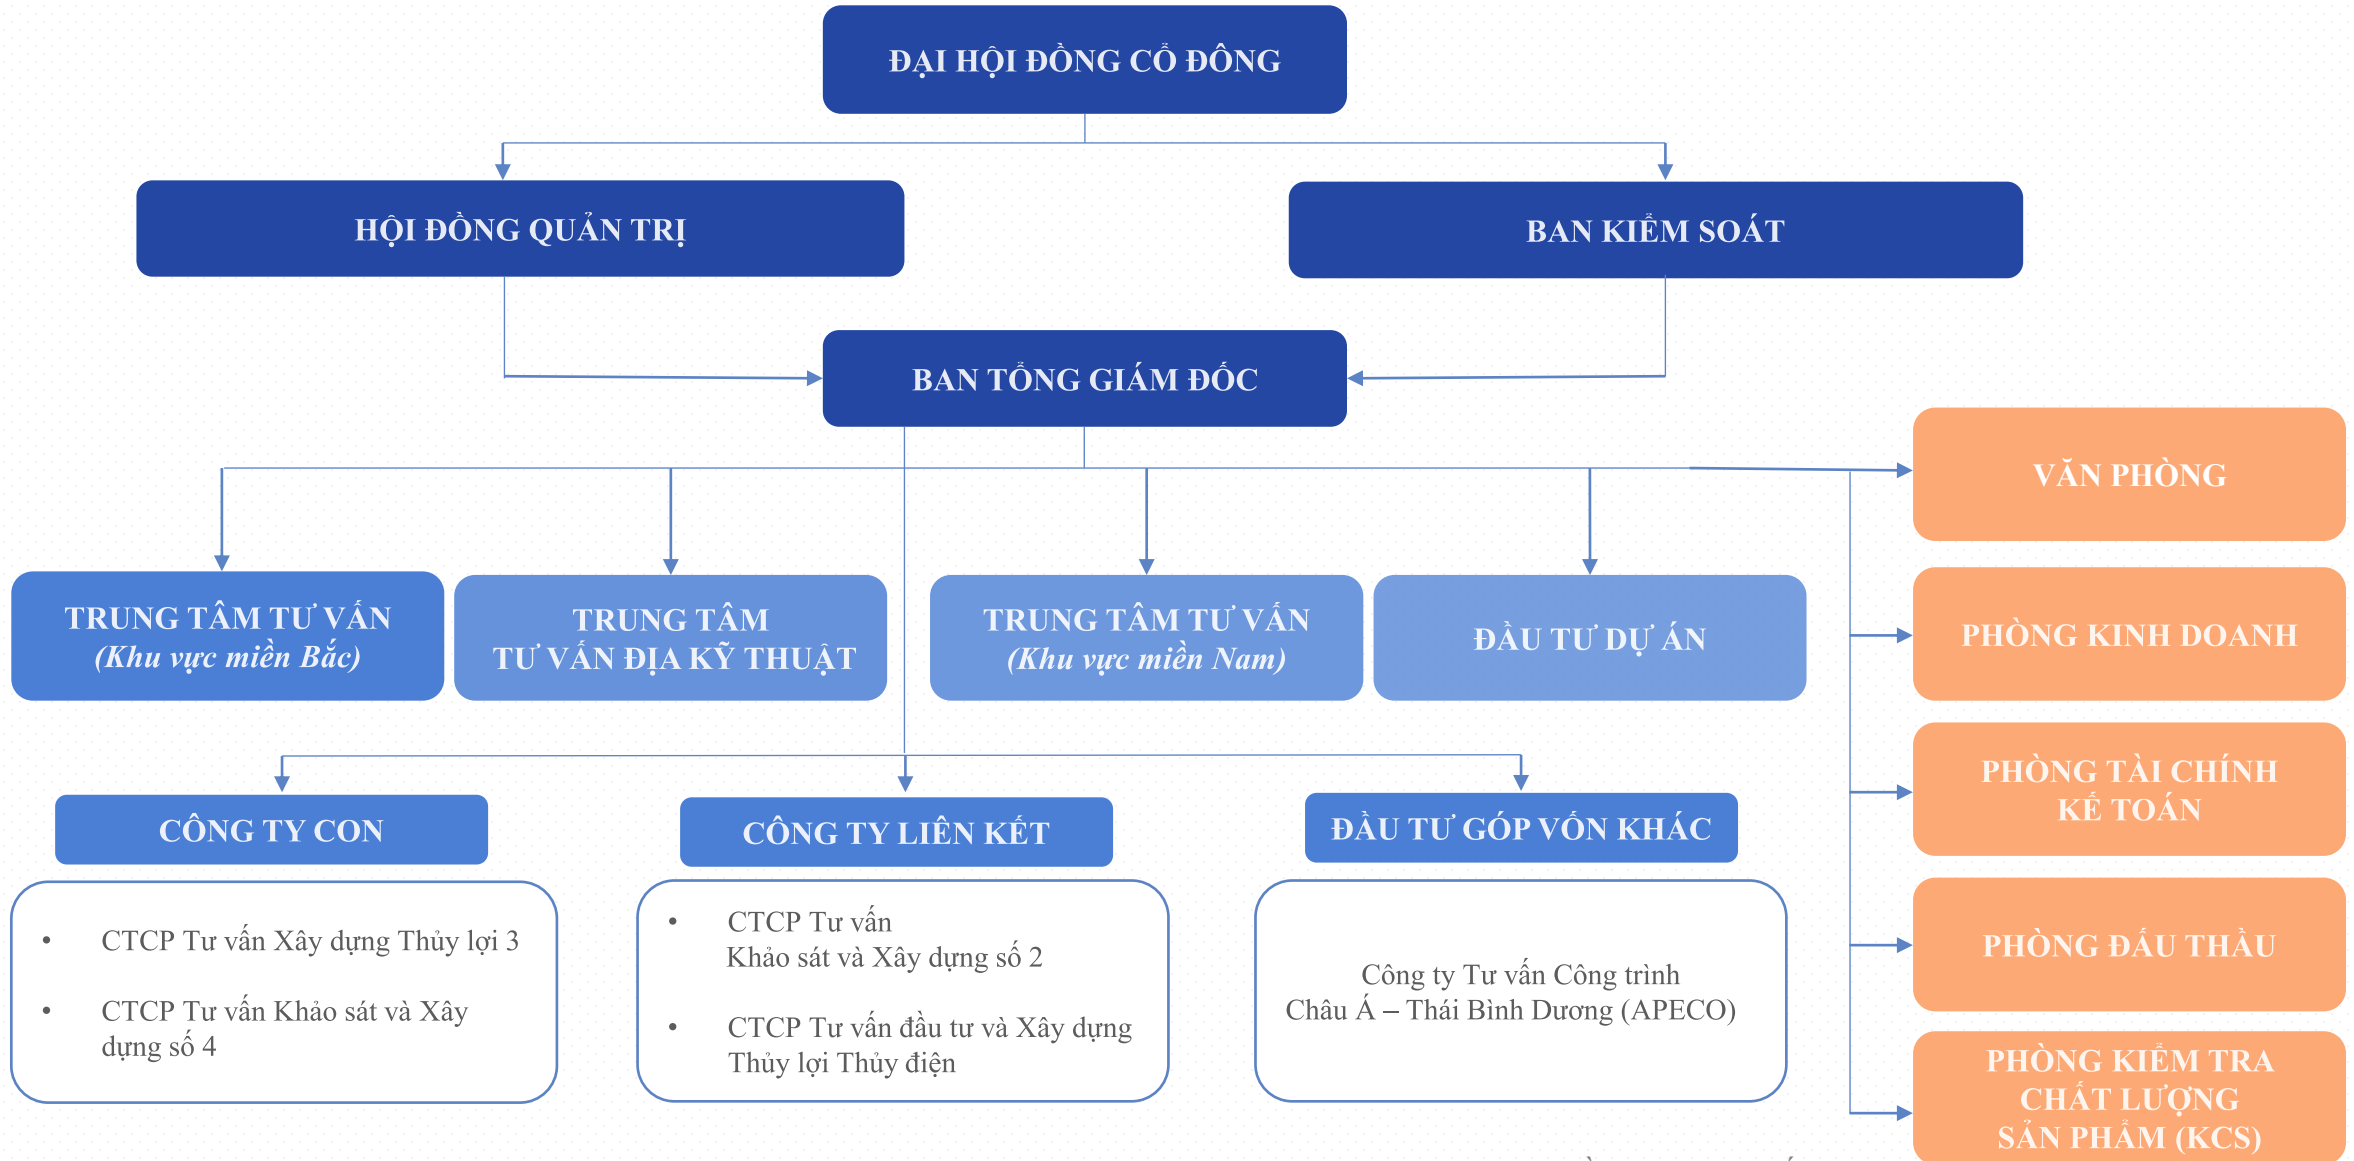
ĐẠI HỘI ĐỒNG CỔ ĐÔNG

HỘI ĐỒNG QUẢN TRỊ

BAN KIỂM SOÁT

BAN TỔNG GIÁM ĐỐC

VĂN PHÒNG

TRUNG TÂM TƯ VẤN
(Khu vực miền Bắc)

TRUNG TÂM
TƯ VẤN ĐỊA KỸ THUẬT

TRUNG TÂM TƯ VẤN
(Khu vực miền Nam)

ĐẦU TƯ DỰ ÁN

PHÒNG KINH DOANH

PHÒNG TÀI CHÍNH
KẾ TOÁN

CÔNG TY CON

- CTCP Tư vấn Xây dựng Thủy lợi 3
- CTCP Tư vấn Khảo sát và Xây dựng số 4

CÔNG TY LIÊN KẾT

- CTCP Tư vấn Khảo sát và Xây dựng số 2
- CTCP Tư vấn đầu tư và Xây dựng Thủy lợi Thủy điện

ĐẦU TƯ GÓP VỐN KHÁC

Công ty Tư vấn Công trình Châu Á – Thái Bình Dương (APECO)

PHÒNG ĐẤU THẦU

PHÒNG KIỂM TRA
CHẤT LƯỢNG
SẢN PHẨM (KCS)